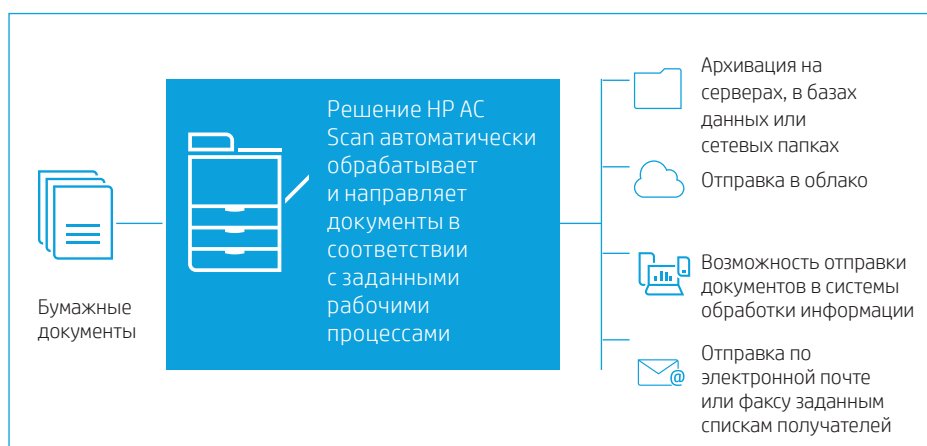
Бумажные документы

Решение HP AC Scan автоматически обрабатывает и направляет документы в соответствии с заданными рабочими процессами

Архивация на серверах, в базах данных или сетевых папках

Отправка в облако

Возможность отправки документов в системы обработки информации

Отправка по электронной почте или факсу заданным спискам получателей